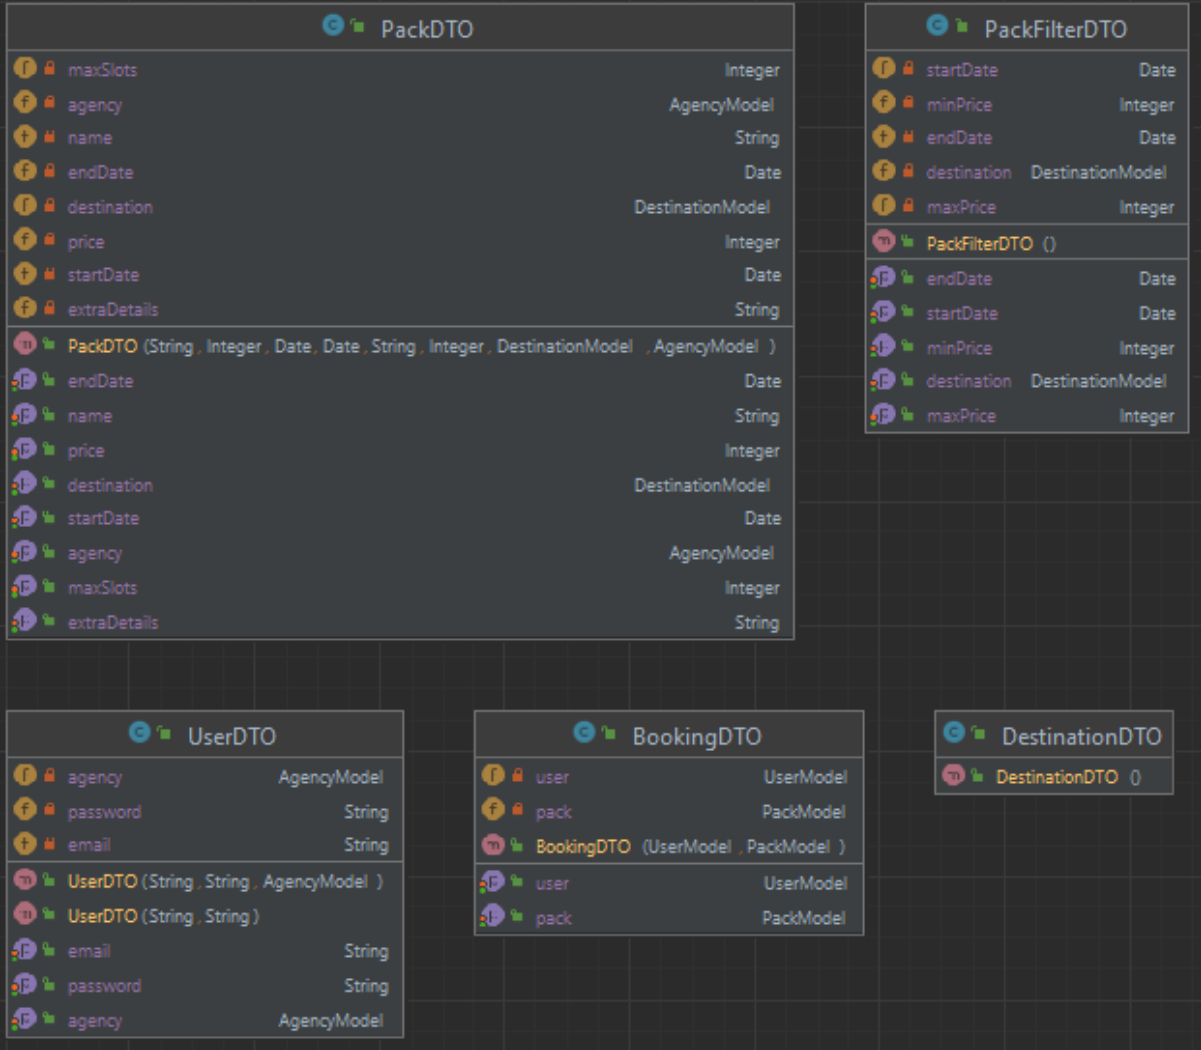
PackDTO

| | |
|---|---|
| maxSlots | Integer |
| agency | AgencyModel |
| name | String |
| endDate | Date |
| destination | DestinationModel |
| price | Integer |
| startDate | Date |
| extraDetails | String |
| PackDTO (String, Integer, Date, Date, String, Integer, DestinationModel, AgencyModel) | |
| endDate | Date |
| name | String |
| price | Integer |
| destination | DestinationModel |
| startDate | Date |
| agency | AgencyModel |
| maxSlots | Integer |
| extraDetails | String |

PackFilterDTO

| | |
|---|---|
| startDate | Date |
| minPrice | Integer |
| endDate | Date |
| destination | DestinationModel |
| maxPrice | Integer |
| PackFilterDTO () | |
| endDate | Date |
| startDate | Date |
| minPrice | Integer |
| destination | DestinationModel |
| maxPrice | Integer |

UserDTO

| | |
|---|---|
| agency | AgencyModel |
| password | String |
| email | String |
| UserDTO (String, String, AgencyModel) | |
| UserDTO (String, String) | |
| email | String |
| password | String |
| agency | AgencyModel |

BookingDTO

| | |
|---|---|
| user | UserModel |
| pack | PackModel |
| BookingDTO (UserModel, PackModel) | |
| user | UserModel |
| pack | PackModel |

DestinationDTO

DestinationDTO ()